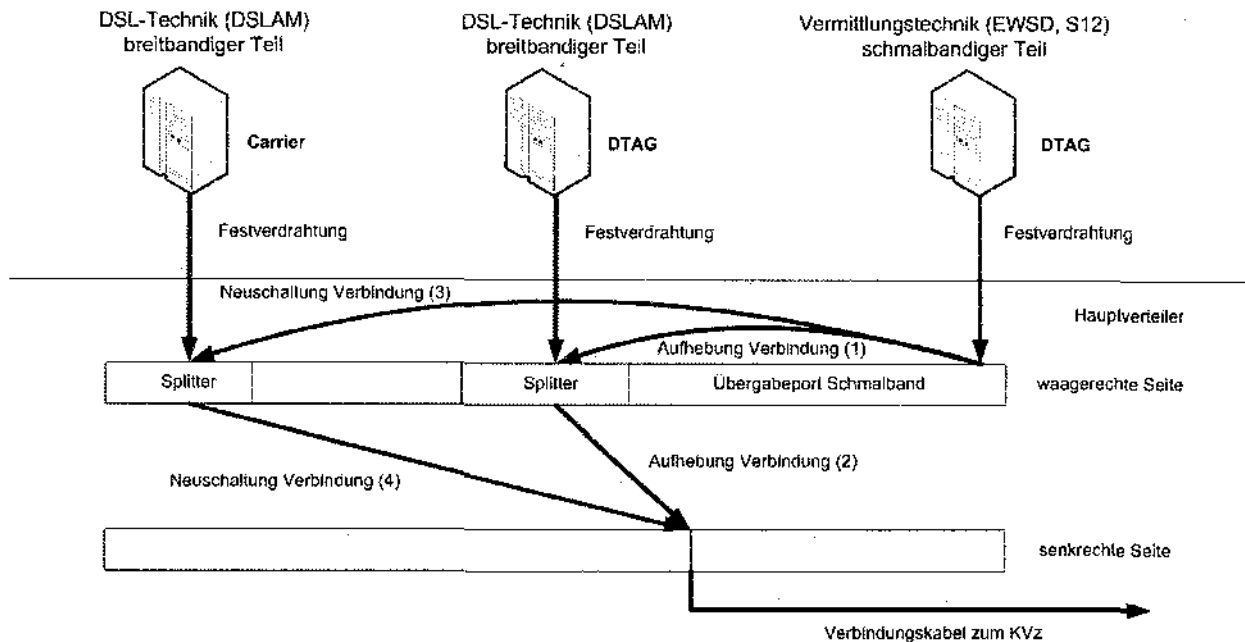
DSL-Technik (DSLAM)
breitbandiger Teil

Carrier

Festverdrahtung

DSL-Technik (DSLAM)
breitbandiger Teil

DTAG

Festverdrahtung

Vermittlungstechnik (EWSD, S12)
schmalbandiger Teil

DTAG

Festverdrahtung

Neuschaltung Verbindung (3)

Hauptverteiler

Aufhebung Verbindung (1)

Splitter

Splitter

Übergabeport Schmalband

waagerechte Seite

Aufhebung Verbindung (2)

Neuschaltung Verbindung (4)

senkrechte Seite

Verbindungskabel zum KVz